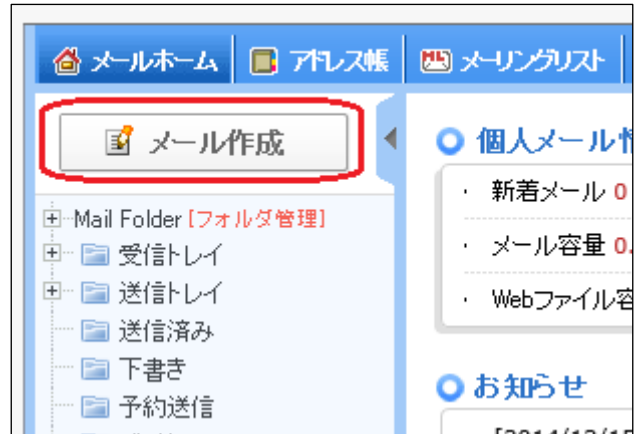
メールホーム | アドレス帳 | メーリングリスト

メール作成

Mail Folder [フォルダ管理]
受信トレイ
送信トレイ
送信済み
下書き
予約送信

個人メール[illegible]
・ 新着メール 0
・ メール容量 0.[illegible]
・ Webファイル容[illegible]

お知らせ
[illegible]